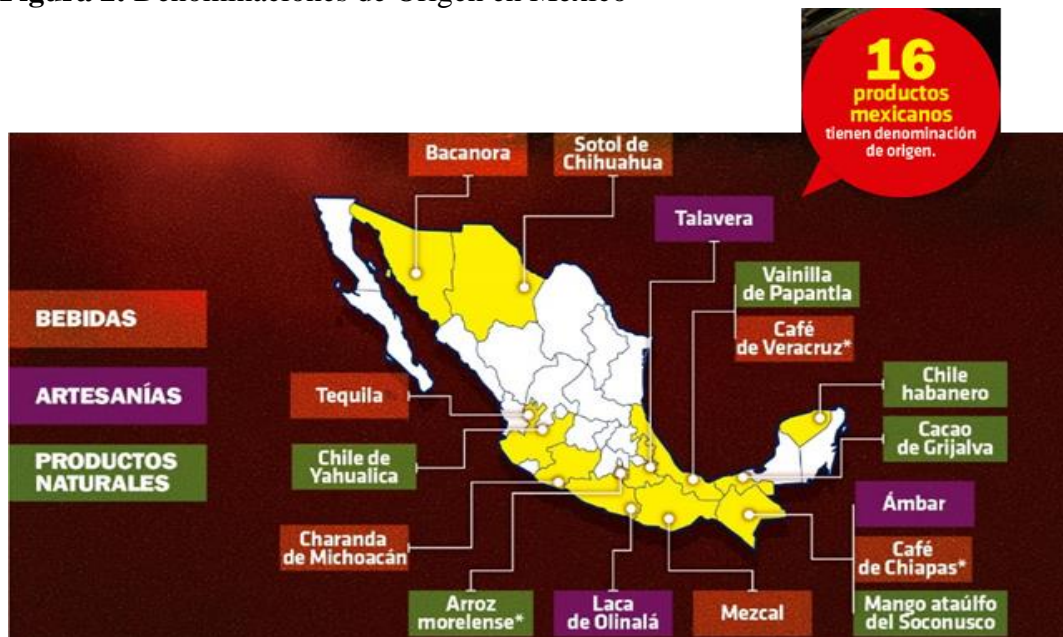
Figura 2. Denominaciones de Origen en México

16 productos mexicanos tienen denominación de origen.

Bacanora

Sotol de Chihuahua

Talavera

Vainilla de Papantla

Café de Veracruz*

BEBIDAS

ARTESANÍAS

PRODUCTOS NATURALES

Tequila

Chile de Yahualica

Charanda de Michoacán

Chile habanero

Cacao de Grijalva

Ámbar

Café de Chiapas*

Arroz morelense*

Laca de Olinalá

Mezcal

Mango ataúlfo del Soconusco